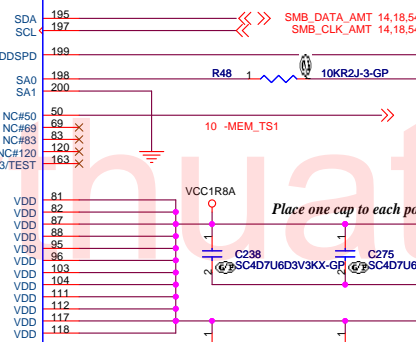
SDA 195
SCL 197
SMB_DATA_AMT 14,18,5
SMB_CLK_AMT 14,18,5
DDSPD 199
SA0 198
SA1 200
R48 1 2
10KR2J-3-GP
NC#50 50
NC#69 69
NC#83 83
NC#120 120
3/TEST 163
10 -MEM_TS1
VCC1R8A
VDD 81
VDD 82
VDD 87
VDD 88
VDD 95
VDD 96
VDD 103
VDD 104
VDD 111
VDD 112
VDD 117
VDD 118
Place one cap to each po
C238
SC4D7U6D3V3KX-GP
C275
SC4D7U6
1
2
1
2
1
1
huat